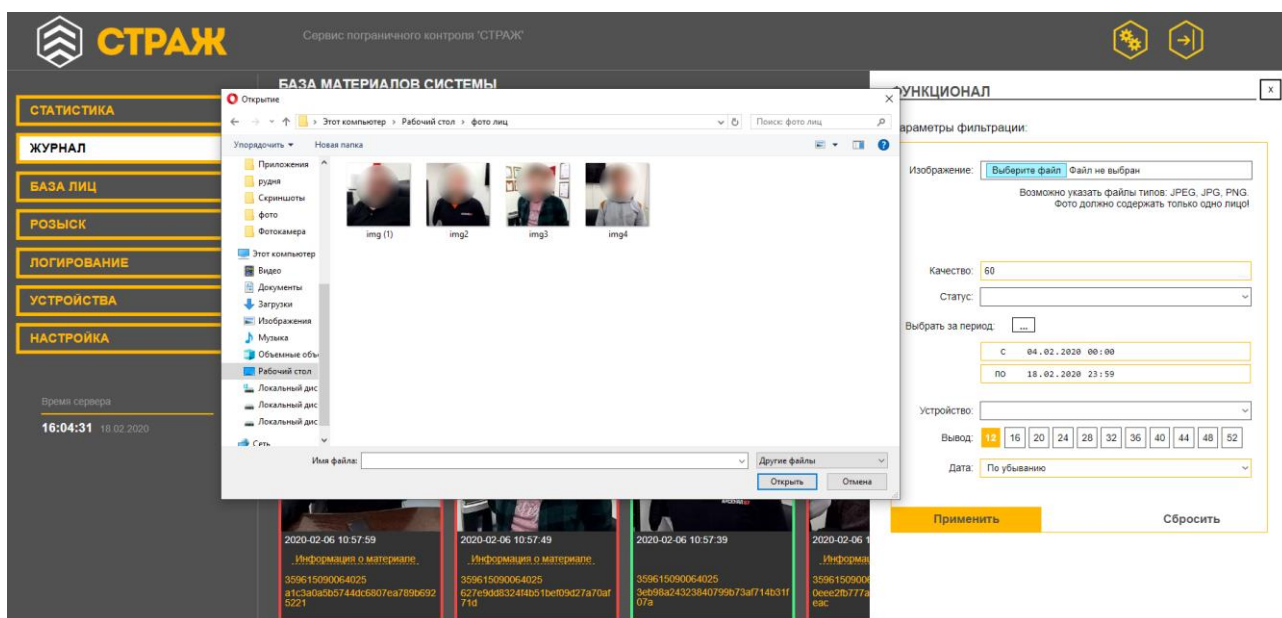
СТРАЖ

Сервис пограничного контроля "СТРАЖ"

СТАТИСТИКА
ЖУРНАЛ
БАЗА ЛИЦ
РОЗЫСК
ЛОГИРОВАНИЕ
УСТРОЙСТВА
НАСТРОЙКА

Время сервера
16:04:31 18.02.2020

БАЗА МАТЕРИАЛОВ СИСТЕМЫ

Открытие
Этот компьютер › Рабочий стол › фото лиц
Поиск: фото лиц
Упорядочить ▾ Новая папка
Приложения
рудня
Скриншоты
фото
Фотокамера
Этот компьютер
Видео
Документы
Загрузки
Изображения
Музыка
Объемные объ
Рабочий стол
Локальный дис
Локальный дис
Локальный дис
Сеть
img (1)
img2
img3
img4
Имя файла:
Другие файлы
Открыть
Отмена

2020-02-06 10:57:59
Информация о материале
359615090064025
a1c3a0a5b5744dc6807ea789b6925221

2020-02-06 10:57:49
Информация о материале
359615090064025
627e9dd8324f4b51bef09d27a70af71d

2020-02-06 10:57:39
359615090064025
3eb98a24323840799b73af714b31f07a

2020-02-06 1
Информац
35961509006
0eee2fb777a
eac

ФУНКЦИОНАЛ
x
Параметры фильтрации:
Изображение: Выберите файл Файл не выбран
Возможно указать файлы типов: JPEG, JPG, PNG.
Фото должно содержать только одно лицо!
Качество: 60
Статус:
Выбрать за период: ...
с 04.02.2020 00:00
по 18.02.2020 23:59
Устройство:
Вывод: 12 16 20 24 28 32 36 40 44 48 52
Дата: По убыванию
Применить
Сбросить